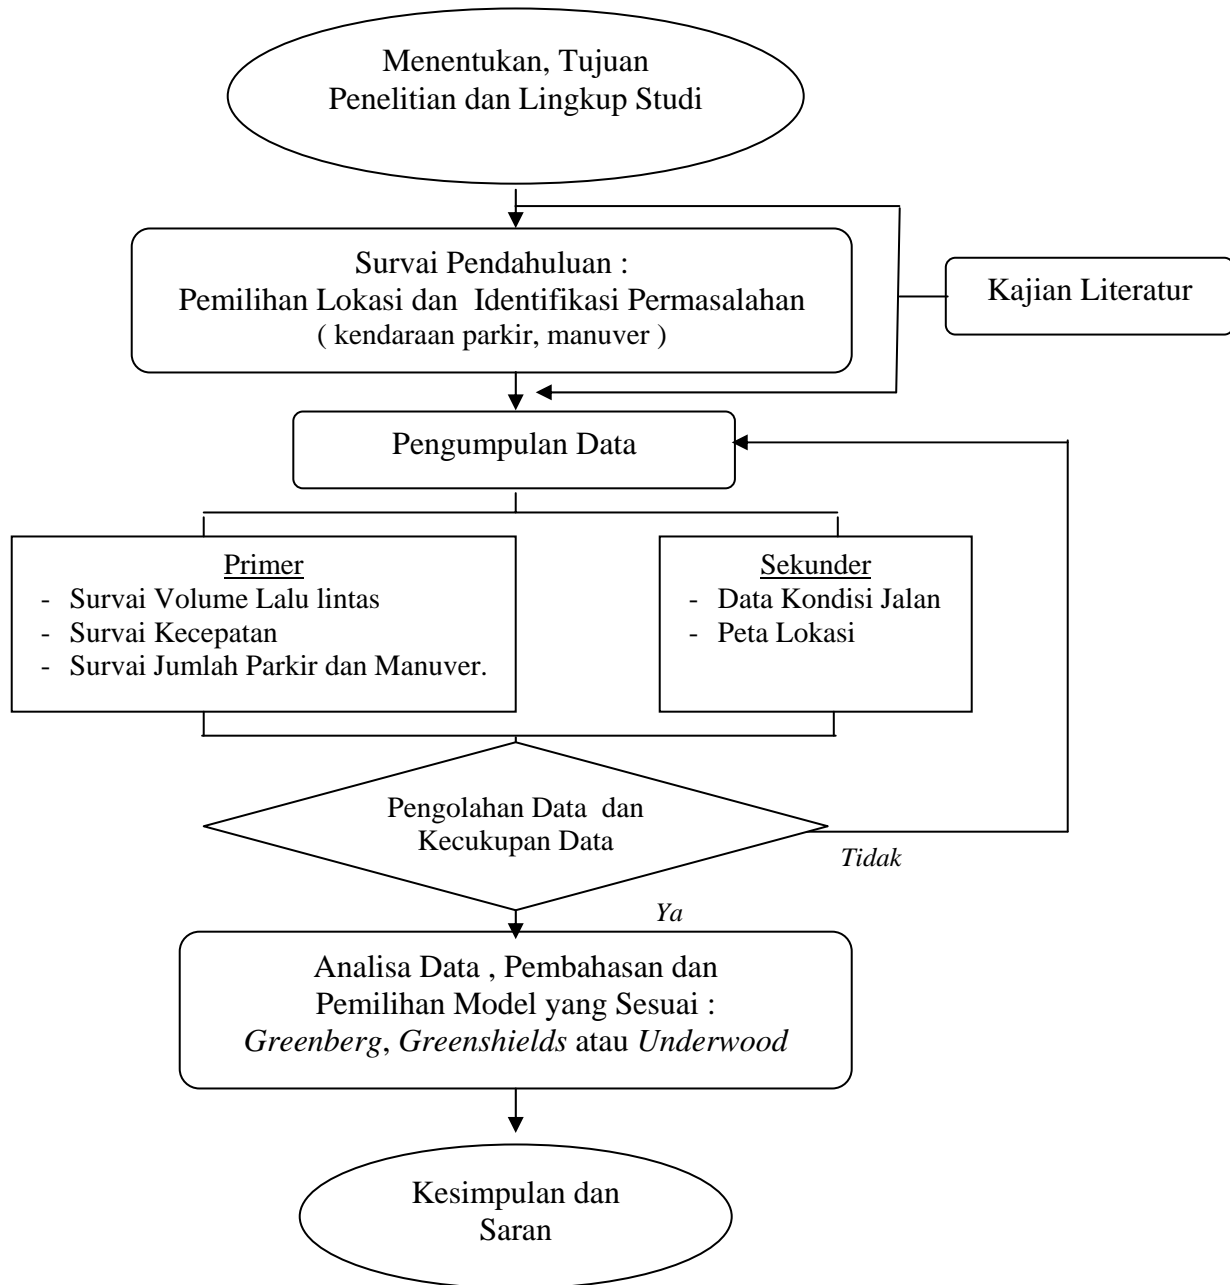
Menentukan, Tujuan
Penelitian dan Lingkup Studi

Survai Pendahuluan :
Pemilihan Lokasi dan Identifikasi Permasalahan
( kendaraan parkir, manuver )

Kajian Literatur

Pengumpulan Data

Primer
- Survai Volume Lalu lintas
- Survai Kecepatan
- Survai Jumlah Parkir dan Manuver.

Sekunder
- Data Kondisi Jalan
- Peta Lokasi

Pengolahan Data dan
Kecukupan Data

Tidak

Ya

Analisa Data , Pembahasan dan
Pemilihan Model yang Sesuai :
Greenberg, Greenshields atau Underwood

Kesimpulan dan
Saran